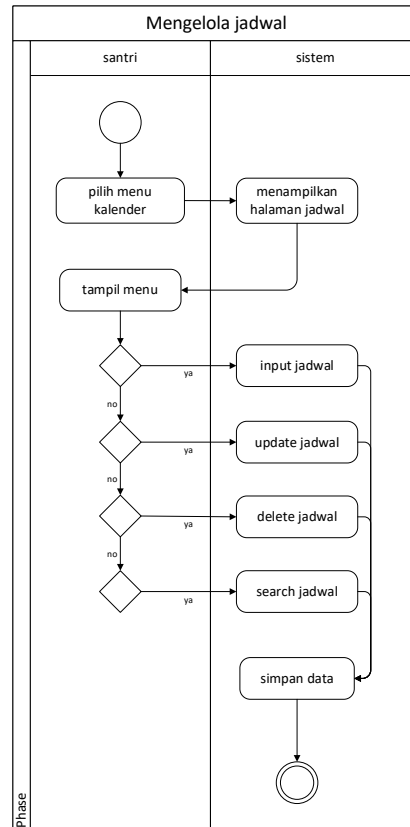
Mengelola jadwal

santri

sistem

pilih menu kalender

menampilkan halaman jadwal

tampil menu

ya

input jadwal

no

ya

update jadwal

no

ya

delete jadwal

no

ya

search jadwal

simpan data

Phase